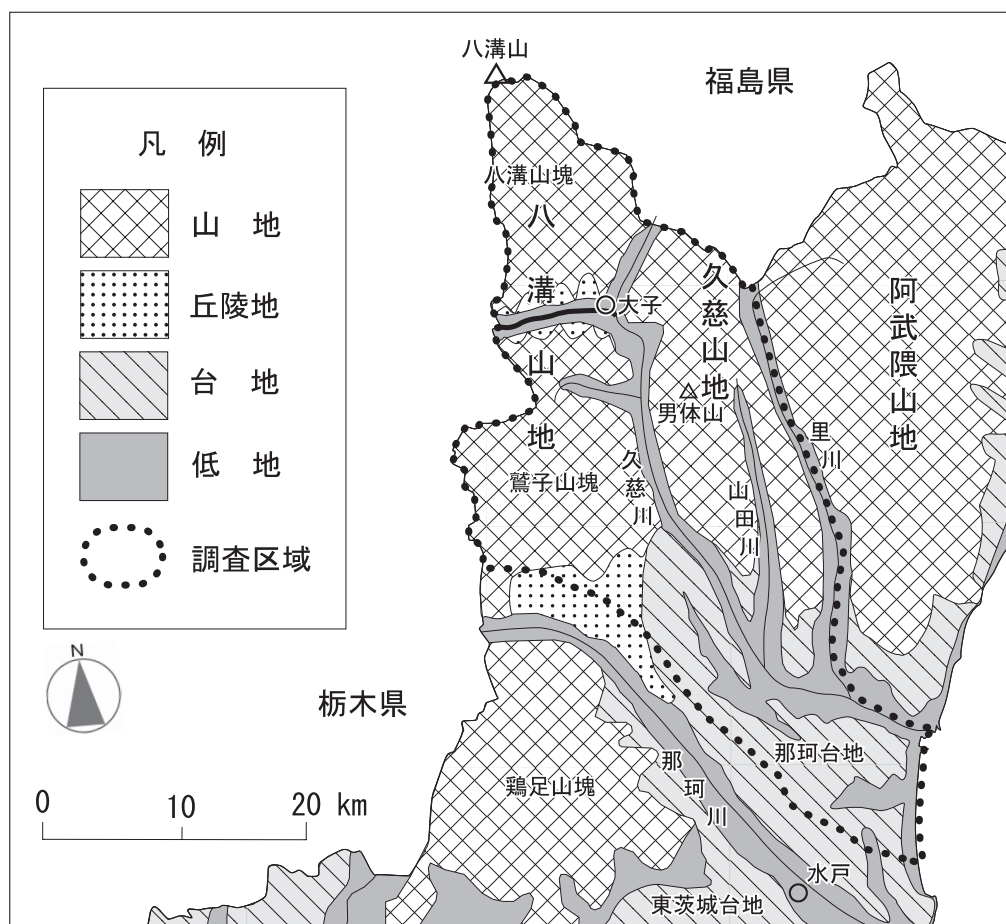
凡 例

山 地

丘陵地

台 地

低 地

調査区域

N

0 10 20 km

八溝山

福島県

八溝山塊

八溝山地

大子

久慈山地

男体山

阿武隈山地

里川

鷲子山塊

久慈川

山田川

栃木県

那珂台地

鶏足山塊

那珂川

水戸

東茨城台地